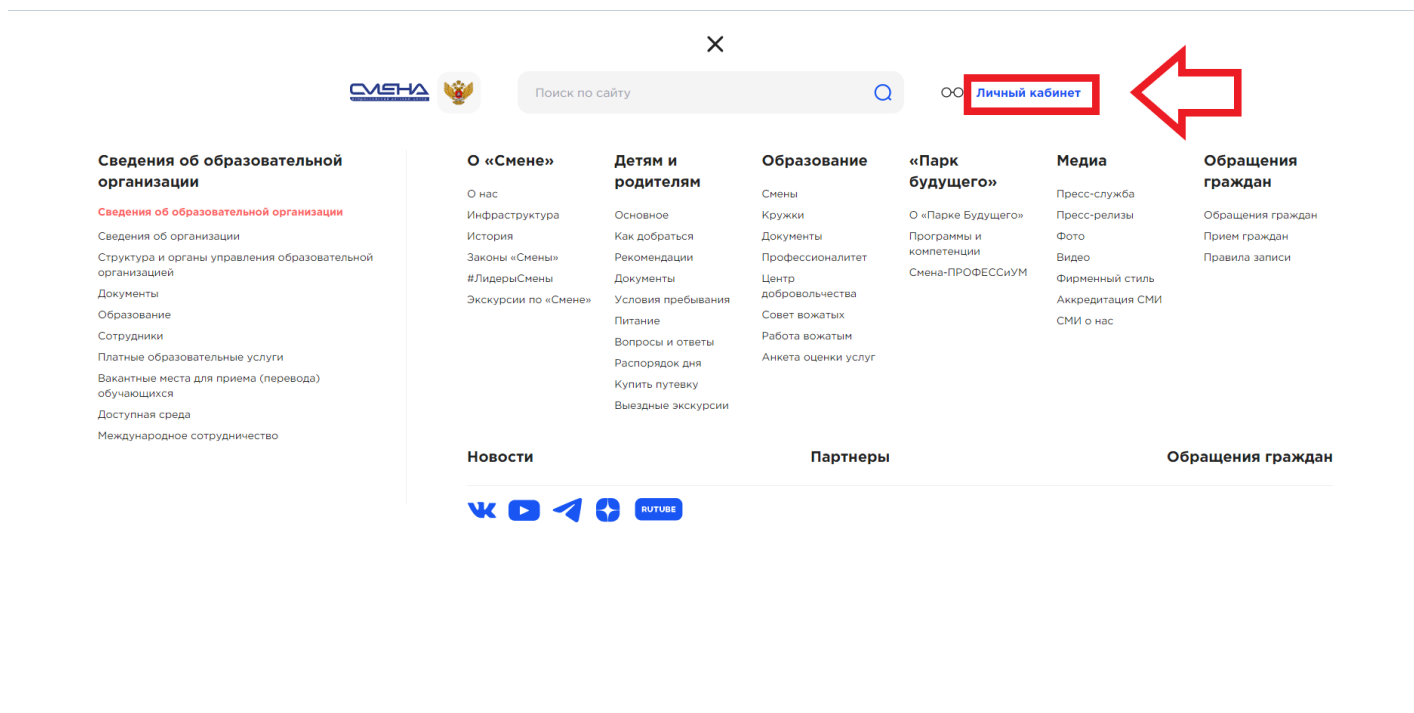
СМЕНА

Поиск по сайту

Личный кабинет

Сведения об образовательной организации

Сведения об образовательной организации
Сведения об организации
Структура и органы управления образовательной организацией
Документы
Образование
Сотрудники
Платные образовательные услуги
Вакантные места для приема (перевода) обучающихся
Доступная среда
Международное сотрудничество

О «Смене»

О нас
Инфраструктура
История
Законы «Смены»
#ЛидерыСмены
Экскурсии по «Смене»

Детям и родителям

Основное
Как добраться
Рекомендации
Документы
Условия пребывания
Питание
Вопросы и ответы
Распорядок дня
Купить путевку
Выездные экскурсии

Образование

Смены
Кружки
Документы
Профессионалитет
Центр добровольчества
Совет вожатых
Работа вожатым
Анкета оценки услуг

«Парк будущего»

О «Парке Будущего»
Программы и компетенции
Смена-ПРОФЕССиУМ

Медиа

Пресс-служба
Пресс-релизы
Фото
Видео
Фирменный стиль
Аккредитация СМИ
СМИ о нас

Обращения граждан

Обращения граждан
Прием граждан
Правила записи

Новости

Партнеры

Обращения граждан

RUTUBE